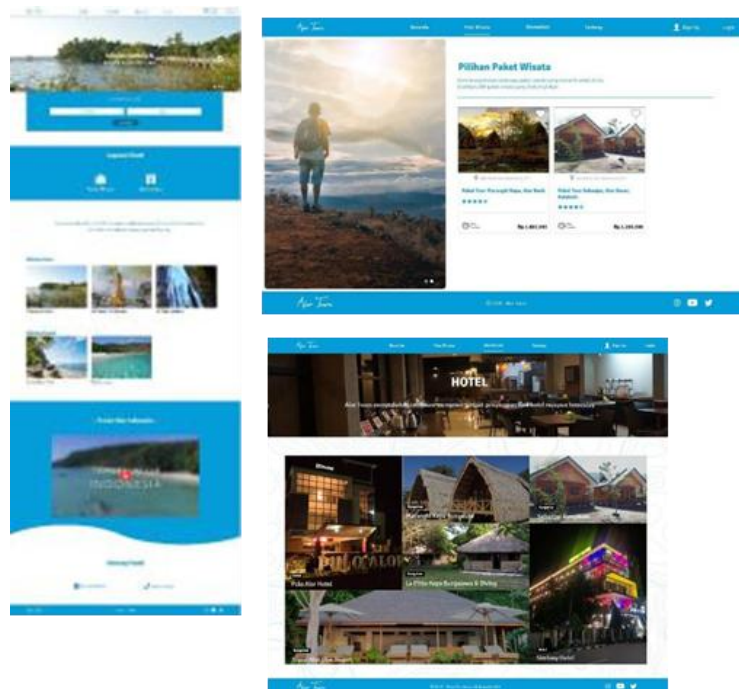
Alor Tours

Beranda

Paket Wisata

Sign Up

Login

Pilihan Paket Wisata

Paket Tour Pantai Kepa, Alor Besar

Paket Tour Sebanjar, Alor Besar, Kabola

Rp. 1.465.000

Rp. 1.155.000

Alor Tours

HOTEL

Pulo Alor Hotel

Mutiara Kepa Bungalow

La Pitta Kepa Bungalows & Diving

Simfony Hotel

Travel Ke Indonesia

INDONESIA

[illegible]